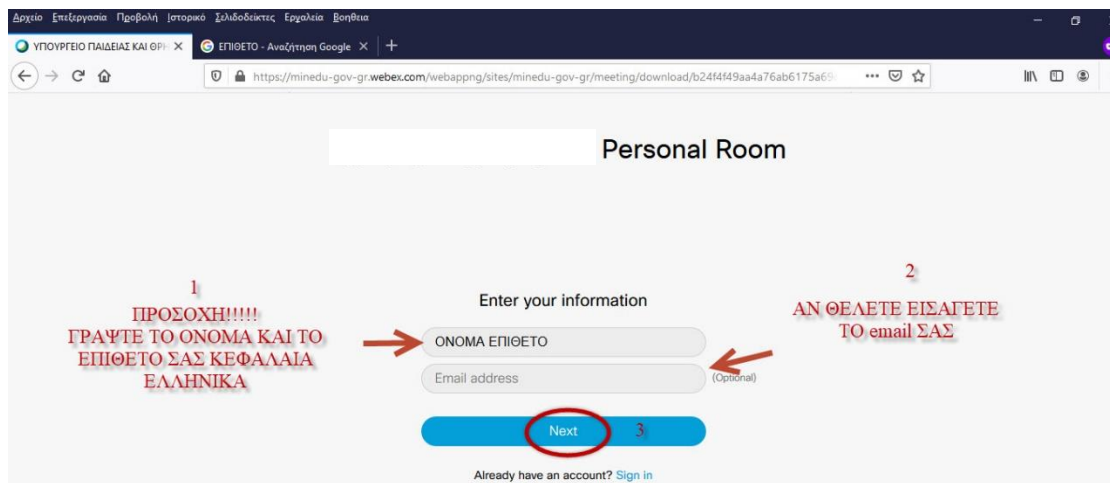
Αρχείο Επεξεργασία Προβολή Ιστορικό Σελιδοδείκτες Εργαλεία Βοήθεια

ΥΠΟΥΡΓΕΙΟ ΠΑΙΔΕΙΑΣ ΚΑΙ ΘΡ
ΕΠΙΘΕΤΟ - Αναζήτηση Google

https://minedu-gov-gr.webex.com/webappng/sites/minedu-gov-gr/meeting/download/b24f4f49aa4a76ab6175a6

Personal Room

Enter your information

ΟΝΟΜΑ ΕΠΙΘΕΤΟ

Email address (Optional)

Next

Already have an account? Sign in

1
ΠΡΟΣΟΧΗ!!!!!
ΓΡΑΨΤΕ ΤΟ ΟΝΟΜΑ ΚΑΙ ΤΟ ΕΠΙΘΕΤΟ ΣΑΣ ΚΕΦΑΛΑΙΑ ΕΛΛΗΝΙΚΑ

2
ΑΝ ΘΕΛΕΤΕ ΕΙΣΑΓΕΤΕ ΤΟ email ΣΑΣ

3